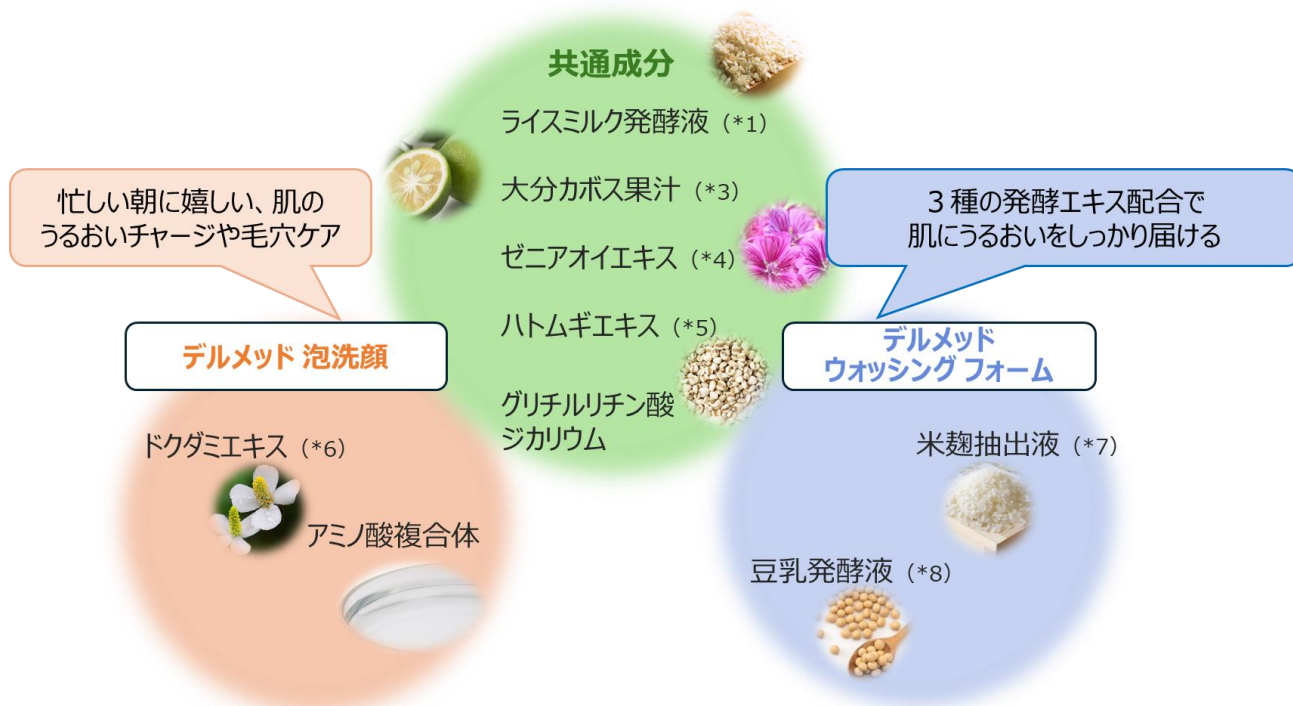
共通成分

ライスミルク発酵液（*1）

大分カボス果汁（*3）

ゼニアオイエキス（*4）

ハトムギエキス（*5）

グリチルリチン酸ジカリウム

忙しい朝に嬉しい、肌のうるおいチャージや毛穴ケア

３種の発酵エキス配合で肌にうるおいをしっかり届ける

デルメッド 泡洗顔

デルメッド ウォッシング フォーム

ドクダミエキス（*6）

アミノ酸複合体

米麹抽出液（*7）

豆乳発酵液（*8）